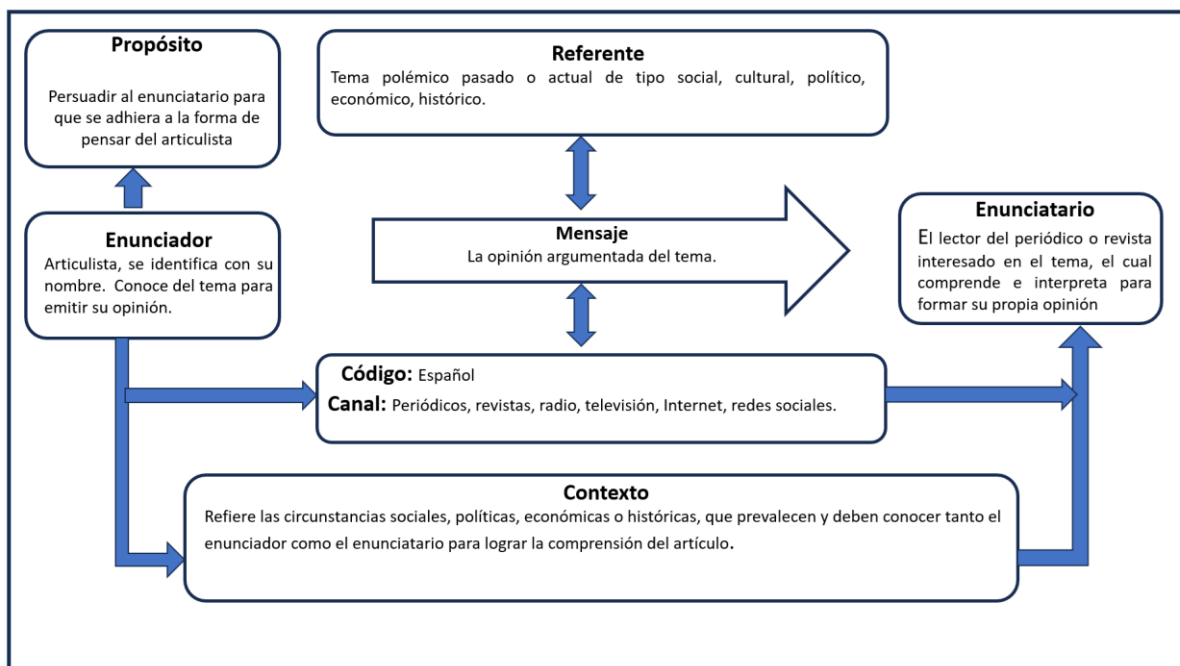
Propósito

Persuadir al enunciatario para que se adhiera a la forma de pensar del articulista

Referente

Tema polémico pasado o actual de tipo social, cultural, político, económico, histórico.

Enunciador

Articulista, se identifica con su nombre. Conoce del tema para emitir su opinión.

Mensaje

La opinión argumentada del tema.

Enunciatario

El lector del periódico o revista interesado en el tema, el cual comprende e interpreta para formar su propia opinión

Código: Español

Canal: Periódicos, revistas, radio, televisión, Internet, redes sociales.

Contexto

Refiere las circunstancias sociales, políticas, económicas o históricas, que prevalecen y deben conocer tanto el enunciador como el enunciatario para lograr la comprensión del artículo.